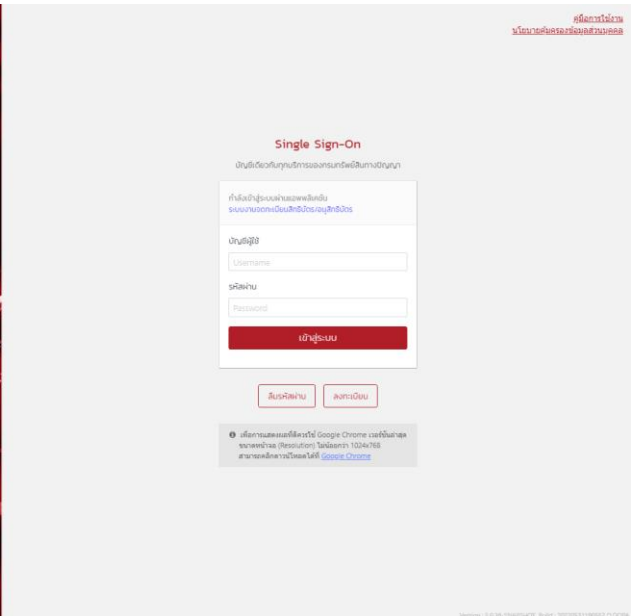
คู่มือการใช้งาน
นโยบายคุ้มครองข้อมูลส่วนบุคคล

Single Sign-On

บัญชีเดียวกับทุกบริการของกรมทรัพย์สินทางปัญญา

กำลังเข้าสู่ระบบผ่านแอพพลิเคชั่น
ระบบงานจดทะเบียนสิทธิบัตร/อนุสิทธิบัตร

บัญชีผู้ใช้

Username

รหัสผ่าน

Password

เข้าสู่ระบบ

ลืมรหัสผ่าน

ลงทะเบียน

เพื่อการแสดงผลที่ดีควรใช้ Google Chrome เวอร์ชั่นล่าสุด ขนาดหน้าจอ (Resolution) ไม่น้อยกว่า 1024x768 สามารถคลิกดาวน์โหลดได้ที่ Google Chrome

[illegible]